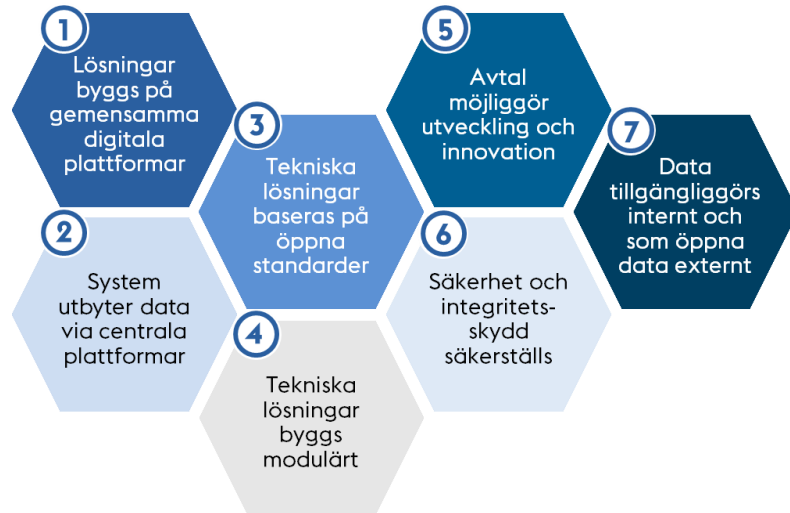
1
Lösningar byggs på gemensamma digitala plattformar

2
System utbyter data via centrala plattformar

3
Tekniska lösningar baseras på öppna standarder

4
Tekniska lösningar byggs modulärt

5
Avtal möjliggör utveckling och innovation

6
Säkerhet och integritets-skydd säkerställs

7
Data tillgängliggörs internt och som öppna data externt